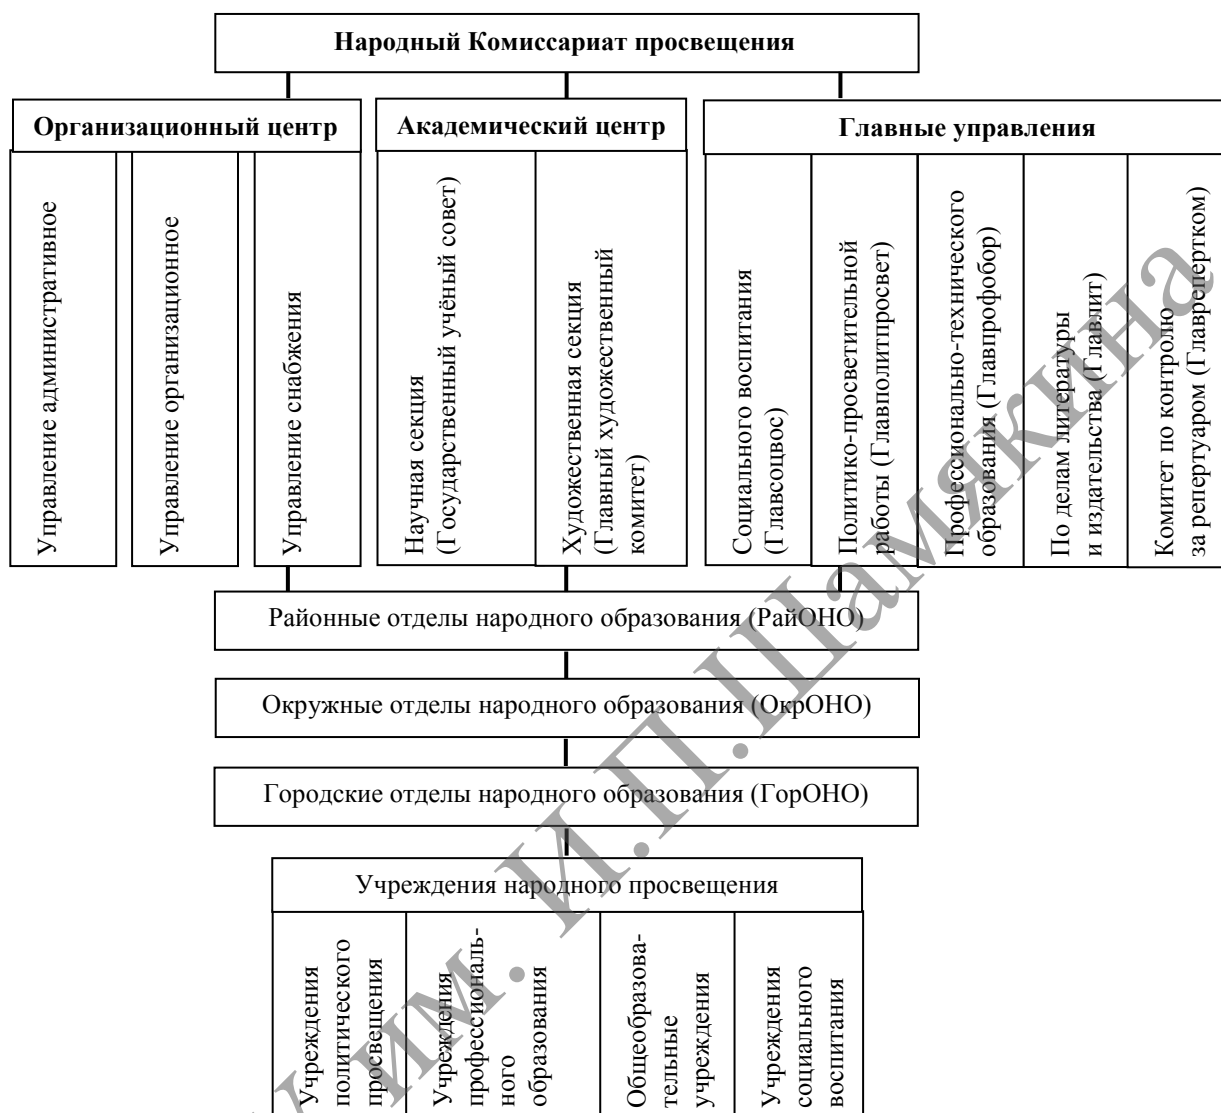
Народный Комиссариат просвещения

Организационный центр

Управление административное

Управление организационное

Управление снабжения

Академический центр

Научная секция (Государственный учёный совет)

Художественная секция (Главный художественный комитет)

Главные управления

Социального воспитания (Главсоцвос)

Политико-просветительной работы (Главполитпросвет)

Профессионально-технического образования (Главпрофобор)

По делам литературы и издательства (Главлит)

Комитет по контролю за репертуаром (Главрепертком)

Районные отделы народного образования (РайОНО)

Окружные отделы народного образования (ОкрОНО)

Городские отделы народного образования (ГорОНО)

Учреждения народного просвещения

Учреждения политического просвещения

Учреждения профессионального образования

Общеобразовательные учреждения

Учреждения социального воспитания

ИМ. И.П.Шамякина